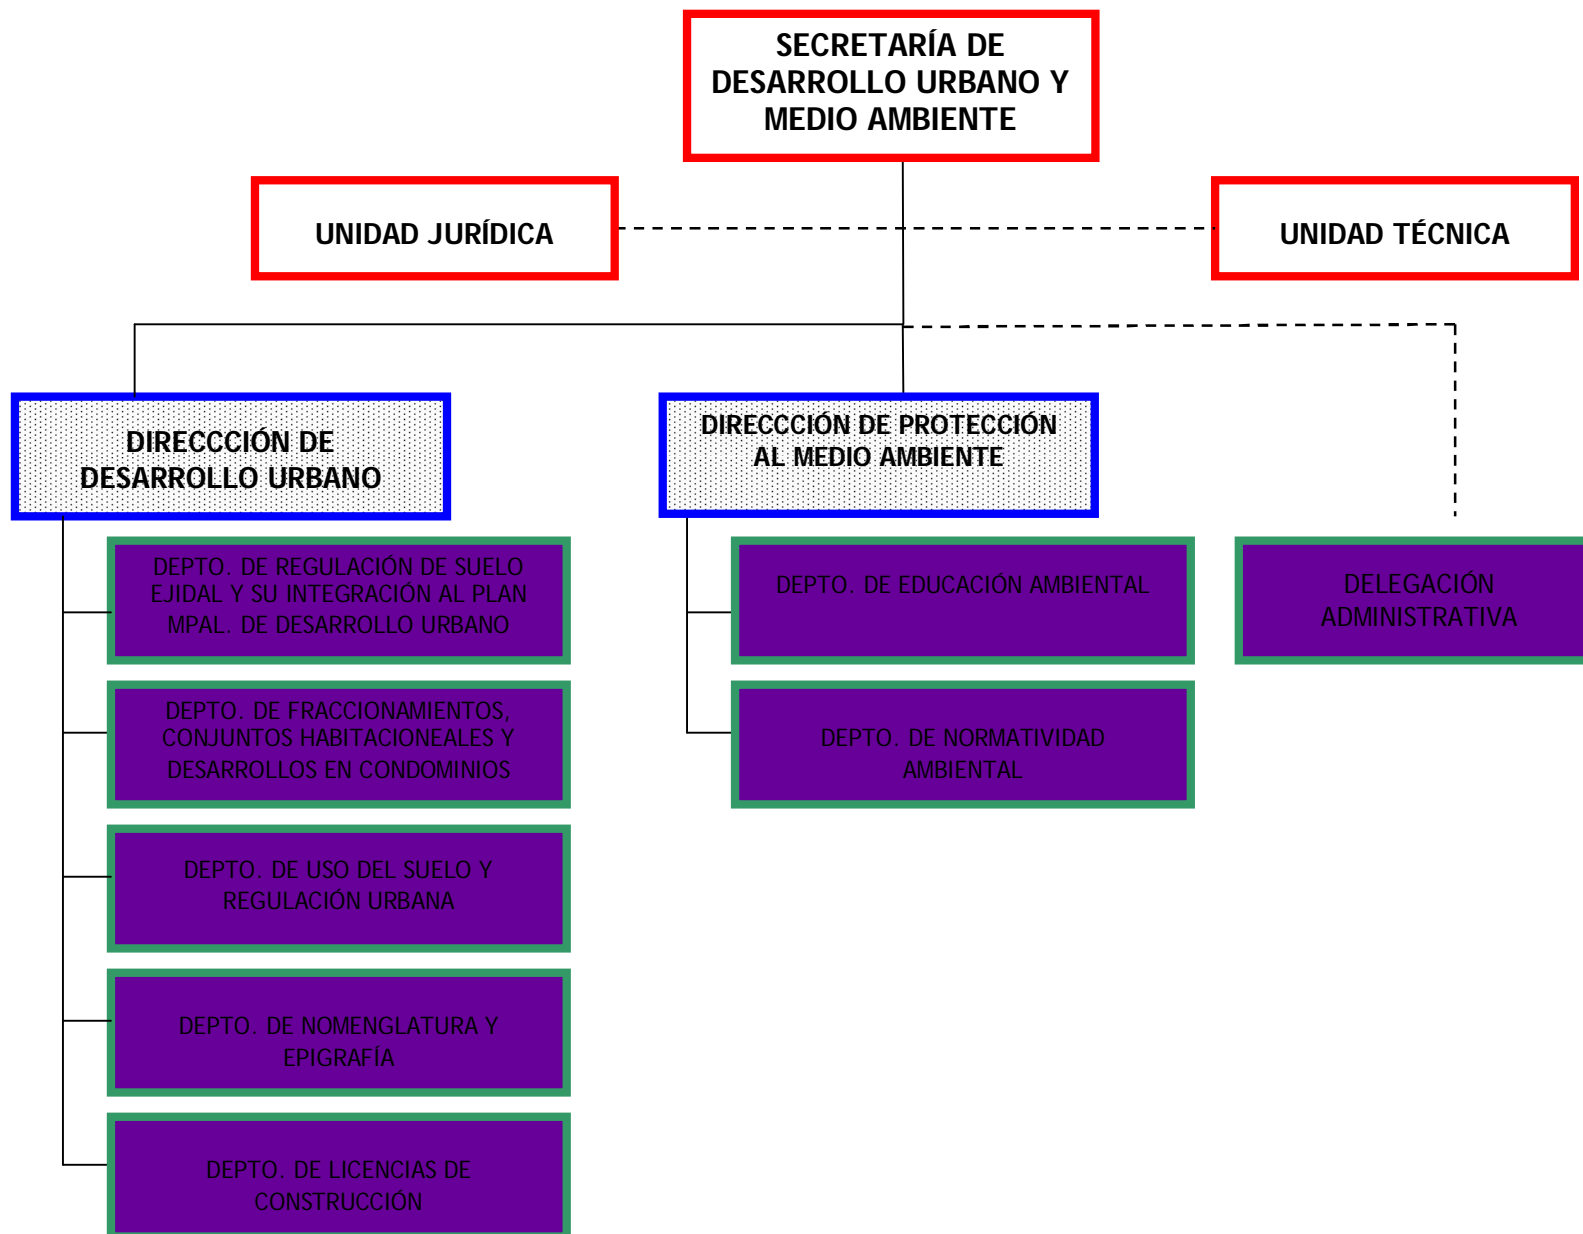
SECRETARÍA DE DESARROLLO URBANO Y MEDIO AMBIENTE

UNIDAD JURÍDICA

UNIDAD TÉCNICA

DIRECCCIÓN DE DESARROLLO URBANO

DIRECCCIÓN DE PROTECCIÓN AL MEDIO AMBIENTE

DEPTO. DE REGULACIÓN DE SUELO EJIDAL Y SU INTEGRACIÓN AL PLAN MPAL. DE DESARROLLO URBANO

DEPTO. DE FRACCIONAMIENTOS, CONJUNTOS HABITACIONEALES Y DESARROLLOS EN CONDOMINIOS

DEPTO. DE USO DEL SUELO Y REGULACIÓN URBANA

DEPTO. DE NOMENGLATURA Y EPIGRAFÍA

DEPTO. DE LICENCIAS DE CONSTRUCCIÓN

DEPTO. DE EDUCACIÓN AMBIENTAL

DEPTO. DE NORMATIVIDAD AMBIENTAL

DELEGACIÓN ADMINISTRATIVA